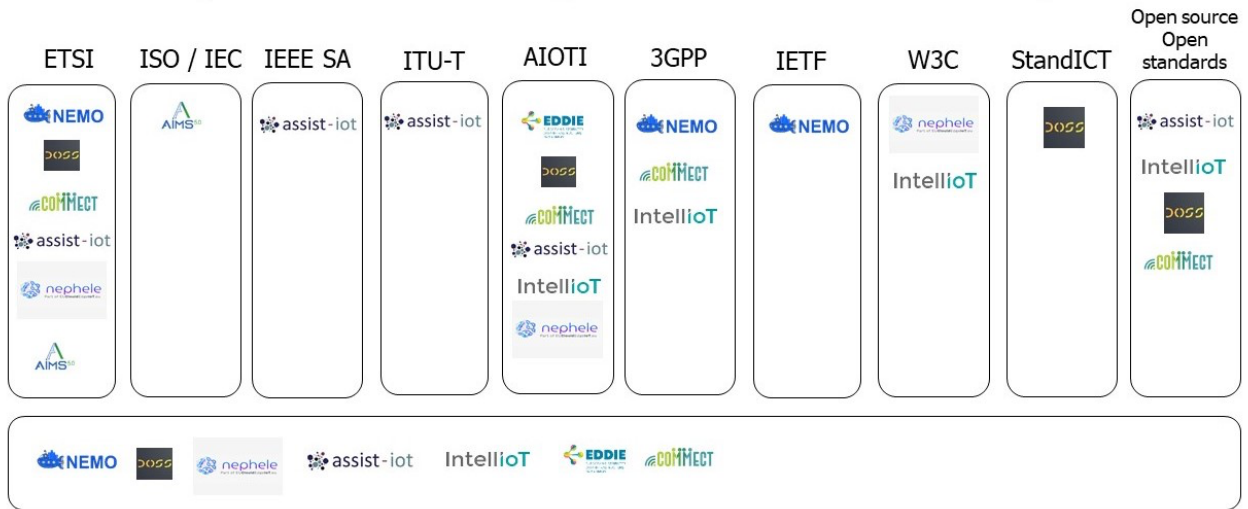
ETSI

NEMO

DOSS

COMMECT

assist-iot

nephele

AIMS 5.0

ISO / IEC

AIMS 5.0

IEEE SA

assist-iot

ITU-T

assist-iot

AIOTI

EDDIE

DOSS

COMMECT

assist-iot

IntelliIoT

nephele

3GPP

NEMO

COMMECT

IntelliIoT

IETF

NEMO

W3C

nephele

IntelliIoT

StandICT

DOSS

Open source Open standards

assist-iot

IntelliIoT

DOSS

COMMECT

NEMO DOSS nephele assist-iot IntelliIoT EDDIE COMMECT